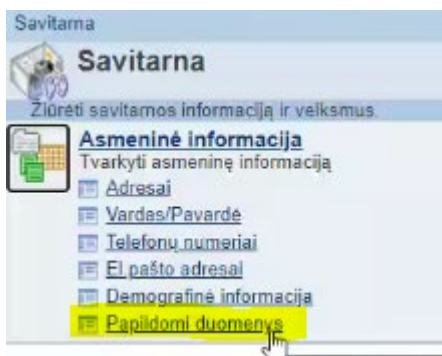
Savitarna

Savitarna

Žiūrėti savitarnos informaciją ir veiksmus

Asmeninė informacija

Tvarkyti asmeninę informaciją

Adresai

Vardas/Pavardė

Telefonų numeriai

El.pašto adresai

Demografinė informacija

Papildomi duomenys